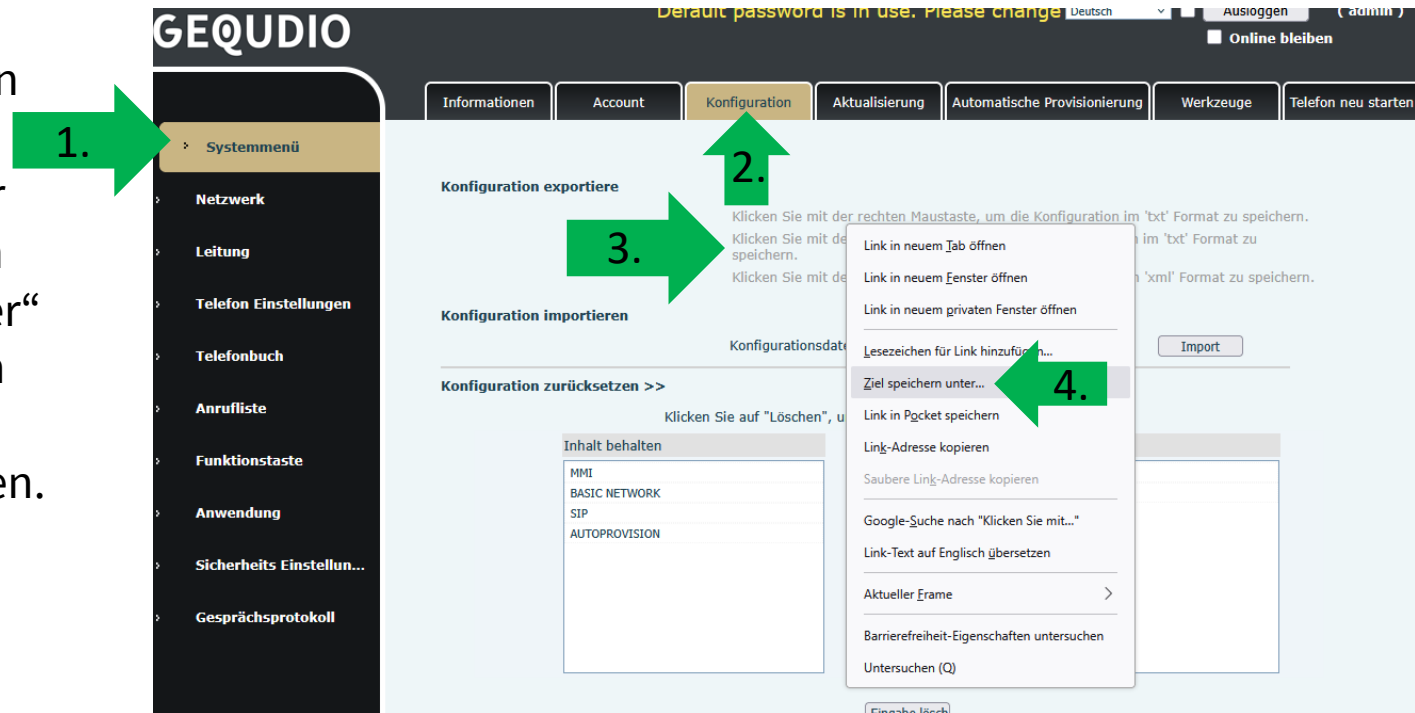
n

r
n
er“
n

en.

GEQUDIO

Default password is in use. Please change Deutsch Ausloggen (admin)
Online bleiben

Informationen Account Konfiguration Aktualisierung Automatische Provisionierung Werkzeuge Telefon neu starten

1.
Systemmenü
Netzwerk
Leitung
Telefon Einstellungen
Telefonbuch
Anrufliste
Funktionstaste
Anwendung
Sicherheits Einstellun...
Gesprächsprotokoll

2.

Konfiguration exportiere

3.

Klicken Sie mit der rechten Maustaste, um die Konfiguration im 'txt' Format zu speichern.
Klicken Sie mit de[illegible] im 'txt' Format zu speichern.
Klicken Sie mit de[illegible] 'xml' Format zu speichern.

Link in neuem Tab öffnen
Link in neuem Fenster öffnen
Link in neuem privaten Fenster öffnen
Lesezeichen für Link hinzufügen...
Ziel speichern unter...
Link in Pocket speichern
Link-Adresse kopieren
Saubere Link-Adresse kopieren
Google-Suche nach "Klicken Sie mit..."
Link-Text auf Englisch übersetzen
Aktueller Frame
Barrierefreiheit-Eigenschaften untersuchen
Untersuchen (Q)

4.

Konfiguration importieren

Konfigurationsdat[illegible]

Import

Konfiguration zurücksetzen >>

Klicken Sie auf "Löschen", u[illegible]

Inhalt behalten
MMI
BASIC NETWORK
SIP
AUTOPROVISION

Eingabe lösch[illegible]